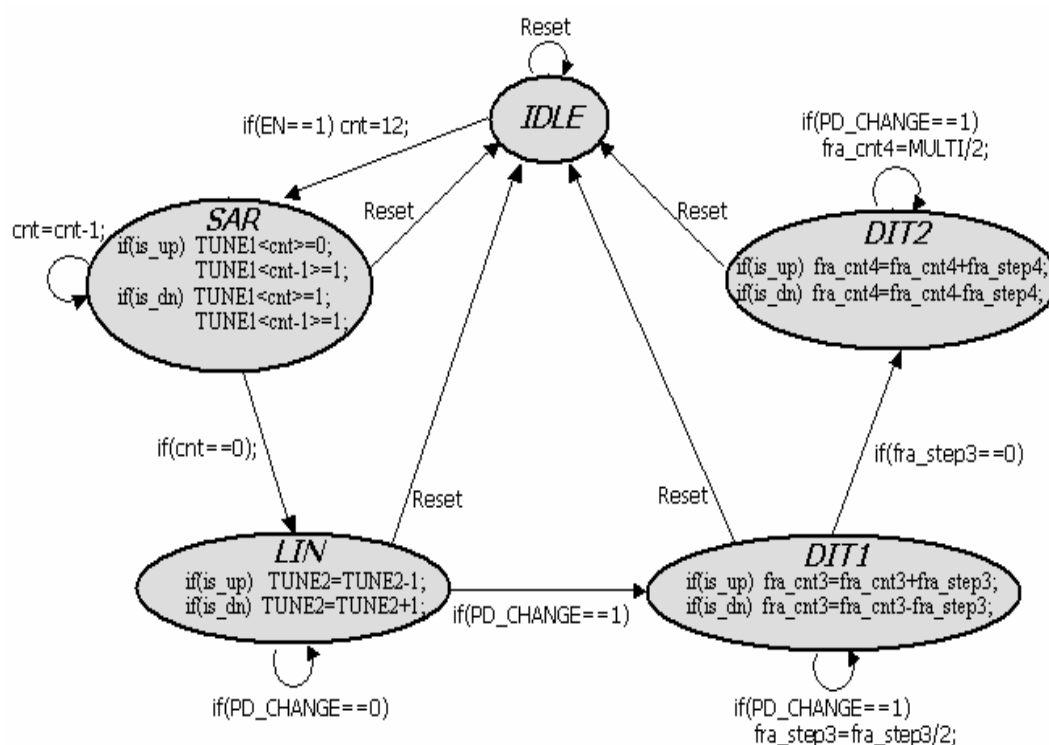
Reset

IDLE

if(EN==1) cnt=12;

if(PD_CHANGE==1)
fra_cnt4=MULTI/2;

Reset

Reset

cnt=cnt-1;

SAR
if(is_up) TUNE1<cnt>=0;
TUNE1<cnt-1>=1;
if(is_dn) TUNE1<cnt>=1;
TUNE1<cnt-1>=1;

DIT2
if(is_up) fra_cnt4=fra_cnt4+fra_step4;
if(is_dn) fra_cnt4=fra_cnt4-fra_step4;

if(cnt==0);

if(fra_step3==0)

Reset

Reset

LIN
if(is_up) TUNE2=TUNE2-1;
if(is_dn) TUNE2=TUNE2+1;

if(PD_CHANGE==1)

DIT1
if(is_up) fra_cnt3=fra_cnt3+fra_step3;
if(is_dn) fra_cnt3=fra_cnt3-fra_step3;

if(PD_CHANGE==0)

if(PD_CHANGE==1)
fra_step3=fra_step3/2;